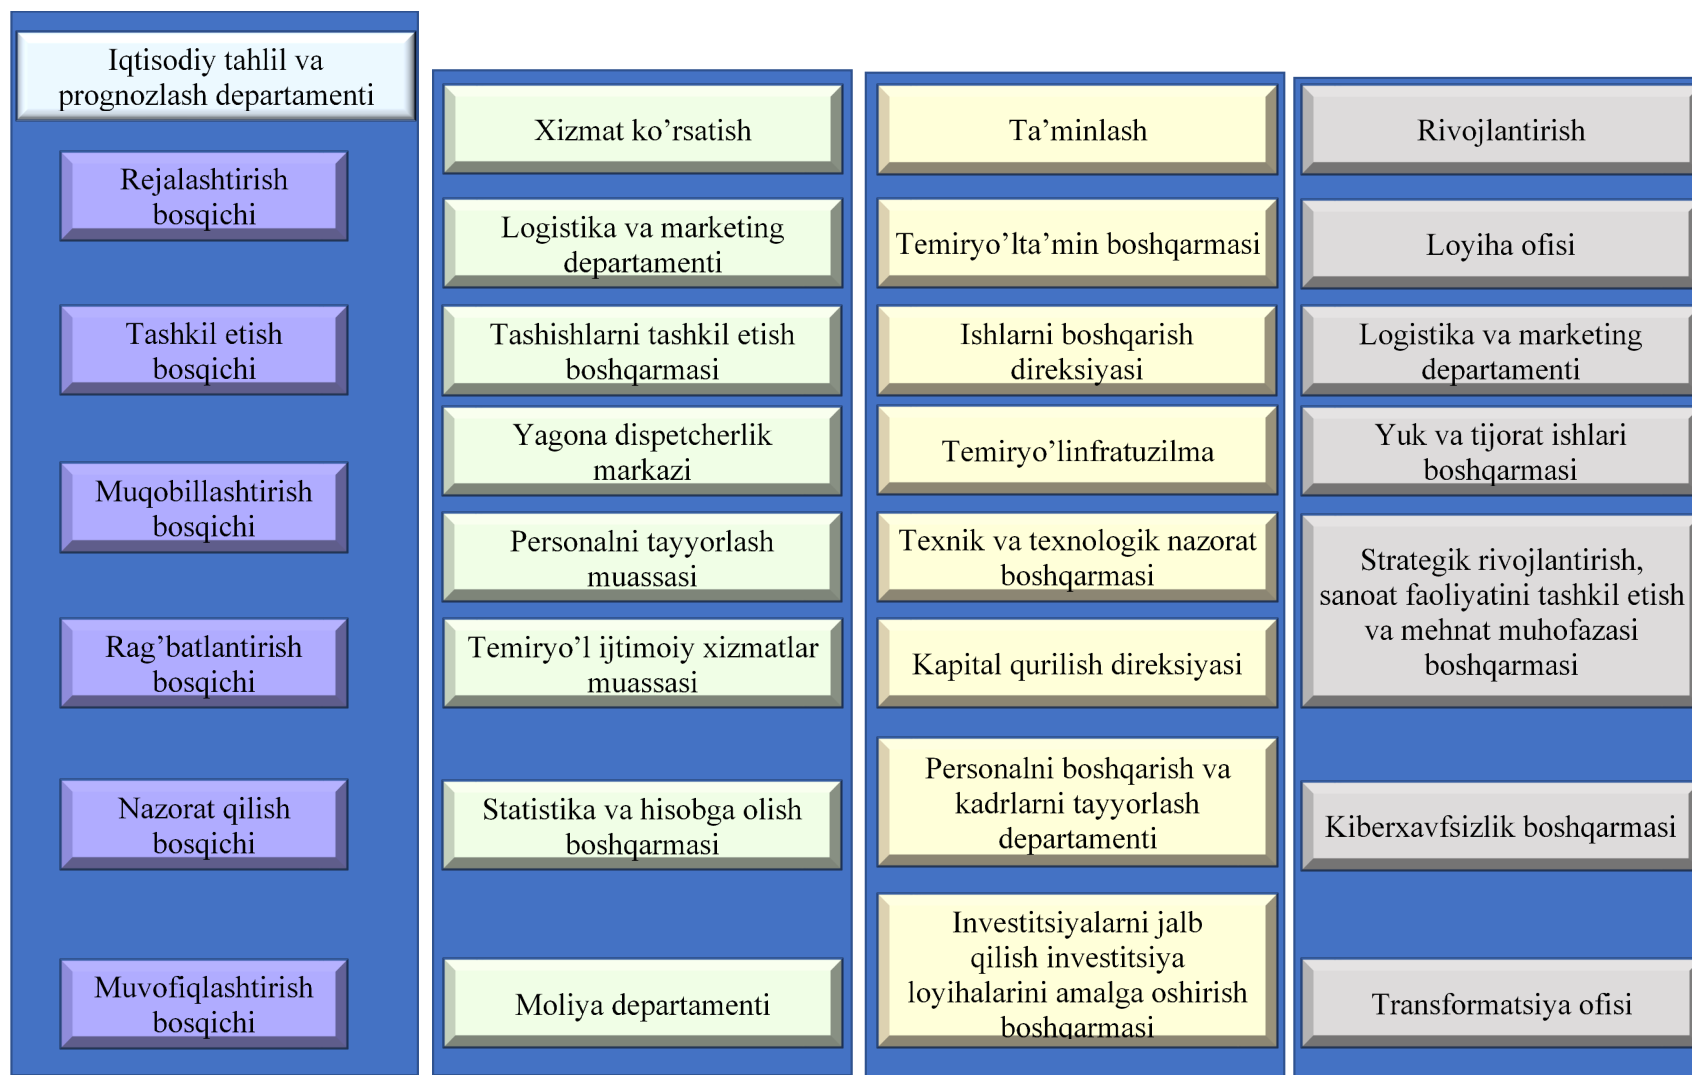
Iqtisodiy tahlil va prognozlash departamenti

Rejalashtirish bosqichi

Tashkil etish bosqichi

Muqobillashtirish bosqichi

Rag’batlantirish bosqichi

Nazorat qilish bosqichi

Muvofiqlashtirish bosqichi

Xizmat ko’rsatish

Logistika va marketing departamenti

Tashishlarni tashkil etish boshqarmasi

Yagona dispetcherlik markazi

Personalni tayyorlash muassasi

Temiryo’l ijtimoiy xizmatlar muassasi

Statistika va hisobga olish boshqarmasi

Moliya departamenti

Ta’minlash

Temiryo’lta’min boshqarmasi

Ishlarni boshqarish direksiyasi

Temiryo’linfratuzilma

Texnik va texnologik nazorat boshqarmasi

Kapital qurilish direksiyasi

Personalni boshqarish va kadrlarni tayyorlash departamenti

Investitsiyalarni jalb qilish investitsiya loyihalarini amalga oshirish boshqarmasi

Rivojlantirish

Loyiha ofisi

Logistika va marketing departamenti

Yuk va tijorat ishlari boshqarmasi

Strategik rivojlantirish, sanoat faoliyatini tashkil etish va mehnat muhofazasi boshqarmasi

Kiberxavfsizlik boshqarmasi

Transformatsiya ofisi